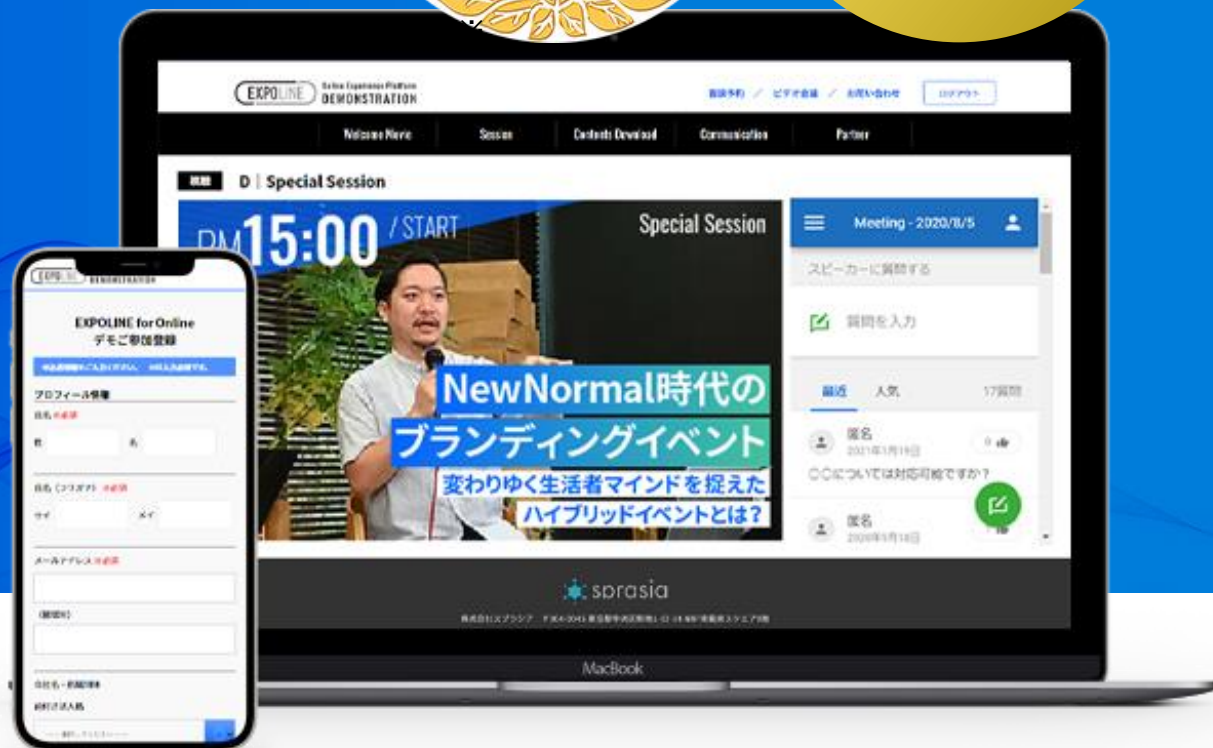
EXPOLINE Online Experience Platform DEMONSTRATION

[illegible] / ビデオ会議 / お問い合わせ

ログアウト

Welcome Movie

Session

Contents Download

Communication

Partner

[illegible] D | Special Session

PM15:00 / START

Special Session

NewNormal時代の

ブランディングイベント

変わりゆく生活者マインドを捉えた

ハイブリッドイベントとは？

Meeting - 2020/8/5

スピーカーに質問する

質問を入力

最近 人気 17質問

匿名

2021年1月19日

○○については対応可能ですか？

匿名

2020年5月18日

sprasia

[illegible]

MacBook

EXPOLINE DEMONSTRATION

EXPOLINE for Online

デモご参加登録

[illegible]

プロフィール情報

氏名 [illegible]

姓

名

氏名（フリガナ）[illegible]

セイ

メイ

メールアドレス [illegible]

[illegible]

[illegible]

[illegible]